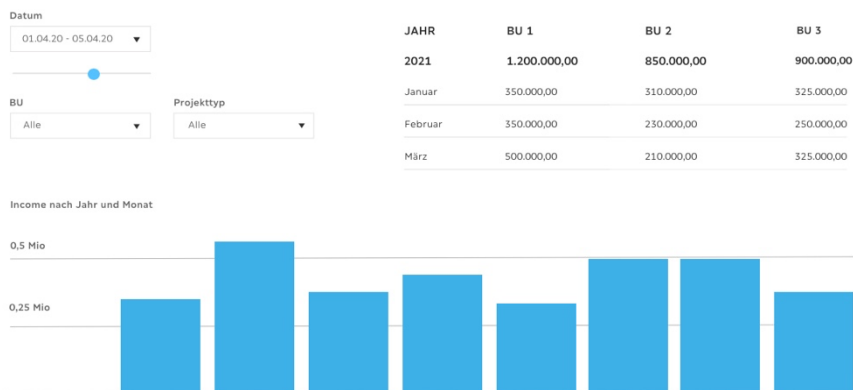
Datum

01.04.20 - 05.04.20

BU

Alle

Projekttyp

Alle

| JAHR | BU 1 | BU 2 | BU 3 |
|---|---|---|---|
| 2021 | 1.200.000,00 | 850.000,00 | 900.000,00 |
| Januar | 350.000,00 | 310.000,00 | 325.000,00 |
| Februar | 350.000,00 | 230.000,00 | 250.000,00 |
| März | 500.000,00 | 210.000,00 | 325.000,00 |

Income nach Jahr und Monat

0,5 Mio

0,25 Mio